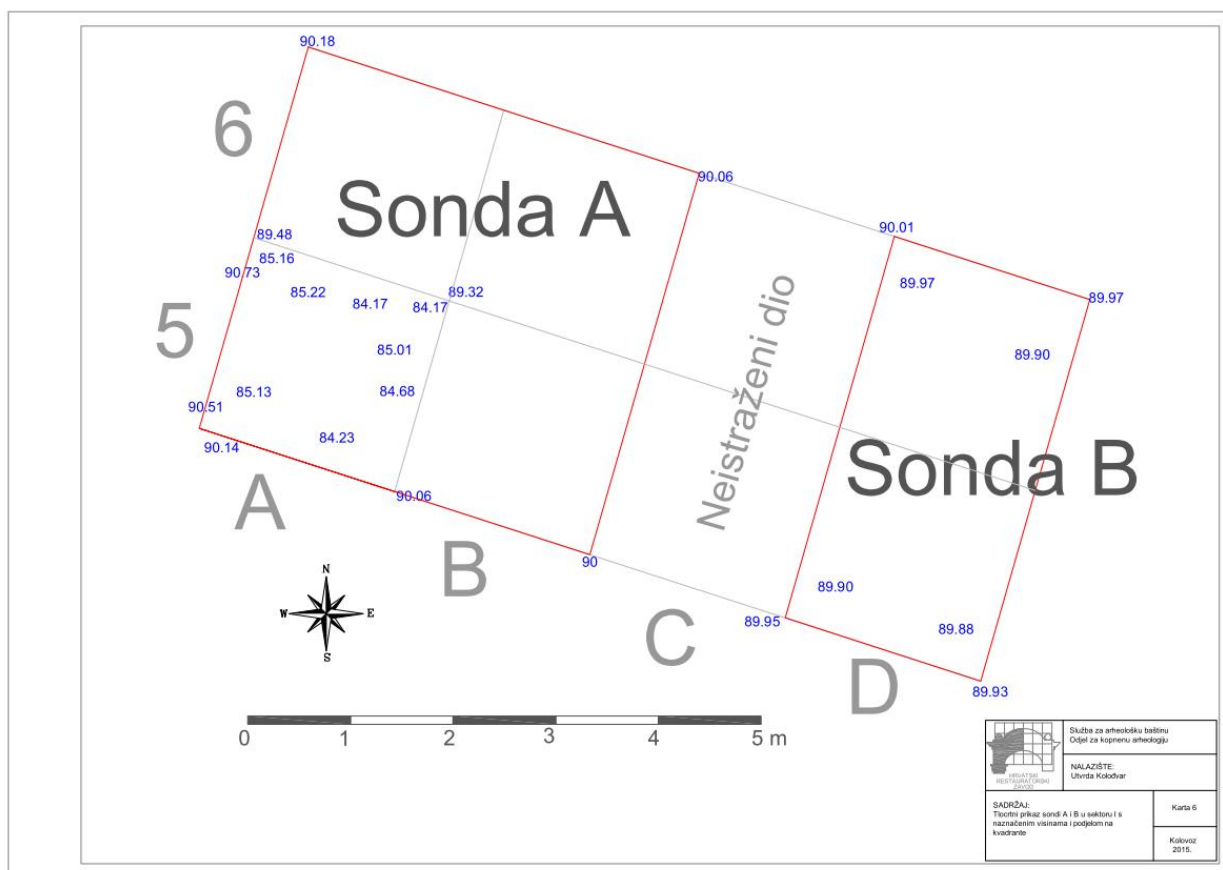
90.18

6

Sonda A

90.06

90.01

89.48
85.16
90.73
85.22
84.17
84.17
89.32

89.97

89.97

5

Neistraženi dio

89.90

85.01

90.51
85.13
84.68

90.14
84.23

Sonda B

A

90.06

B

90

C

89.90

89.95

89.88

D

89.93

N
W
E
S

0 1 2 3 4 5 m

Služba za arheološku baštinu
Odjel za kopnenu arheologiju

NALAZIŠTE:
Utvrda Kolodvar

HRVATSKI RESTAURATORSKI ZAVOD

SADRŽAJ:
Tlocrtni prikaz sondi A i B u sektoru I s naznačenim visinama i podjelom na kvadrante

Karta 6

Kolovoz 2015.